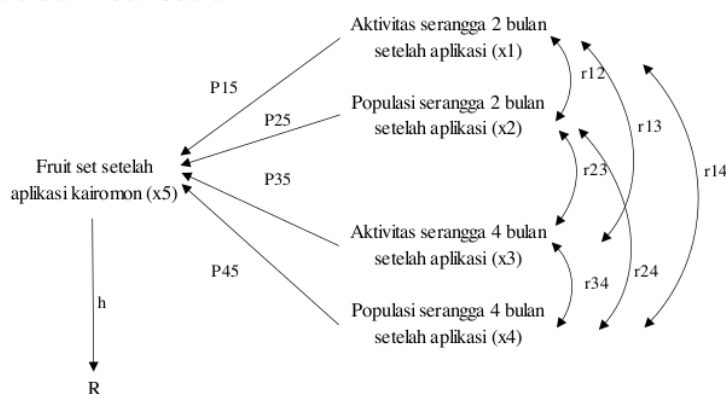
Aktivitas serangga 2 bulan setelah aplikasi (x1)

Populasi serangga 2 bulan setelah aplikasi (x2)

Aktivitas serangga 4 bulan setelah aplikasi (x3)

Populasi serangga 4 bulan setelah aplikasi (x4)

Fruit set setelah aplikasi kairomon (x5)

P15

P25

P35

P45

r12

r13

r14

r23

r24

r34

h

R